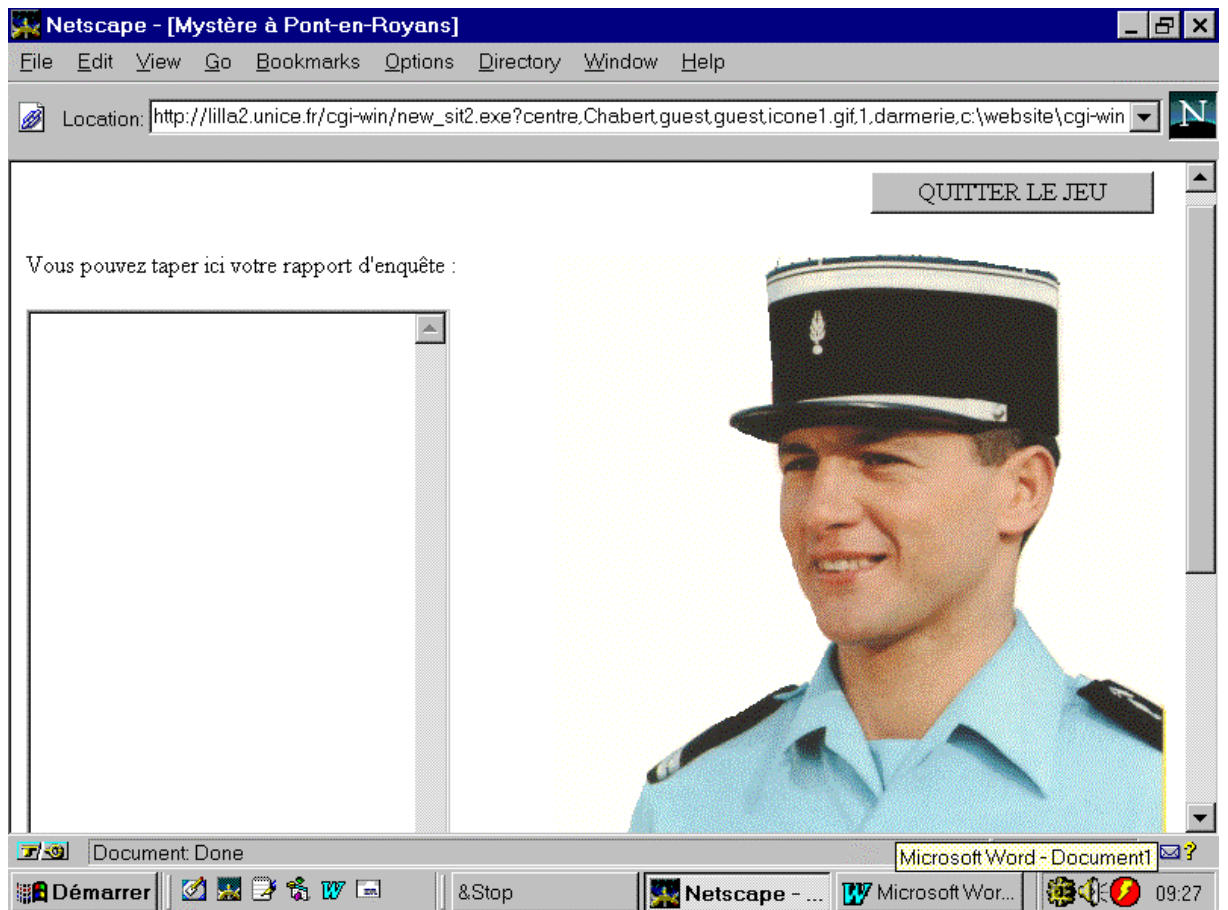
Netscape - [Mystère à Pont-en-Royans]

File Edit View Go Bookmarks Options Directory Window Help

Location: http://lilla2.unice.fr/cgi-win/new_sit2.exe?centre,Chabert,guest,guest,icone1.gif,1,darmerie,c:\website\cgi-win

N

QUITTER LE JEU

Vous pouvez taper ici votre rapport d'enquête :

Document: Done

Microsoft Word - Document1

Démarrer

&Stop

Netscape - ...

Microsoft Wor...

09:27